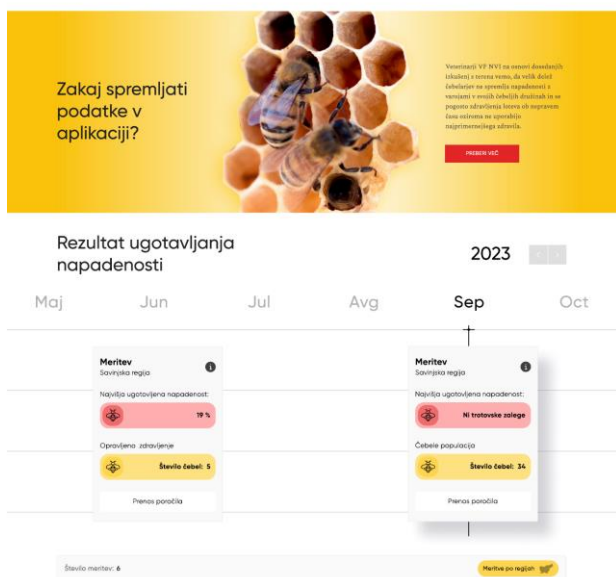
Zakaj spremljati podatke v aplikaciji?

Veterinarji VF NVI na osnovi dosedanjih izkušenj z terena vemo, da velik delež čebelarjev ne spremlja napadenosti z varojami v svojih čebeljih družinah in se pogosto zdravljenja loteva ob nepravem času oziroma ne uporablja najprimernejšega zdravila.

PREBERI VEČ

Rezultat ugotavljanja napadenosti

2023

Maj Jun Jul Avg Sep Oct

Meritev
Savinjska regija
Najvišja ugotovljena napadenost:
19 %
Opravljeno zdravljenje
Število čebel: 5
Prenos poročila

Meritev
Savinjska regija
Najvišja ugotovljena napadenost:
Ni trotovske zalege
Čebele populacija
Število čebel: 34
Prenos poročila

Število meritev: 6

Meritve po regijah